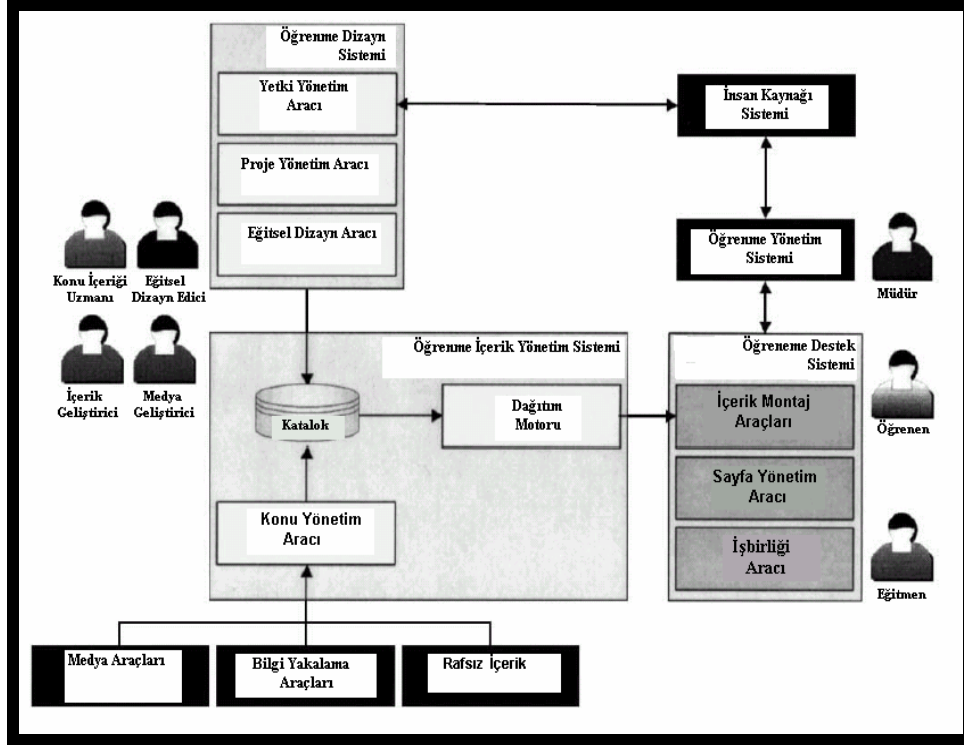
Öğrenme Dizayn Sistemi

Yetki Yönetim Aracı

Proje Yönetim Aracı

Eğitsel Dizayn Aracı

İnsan Kaynağı Sistemi

Öğrenme Yönetim Sistemi

Konu İçeriği Uzmanı

Eğitsel Dizayn Edici

Müdür

İçerik Geliştirici

Medya Geliştirici

Öğrenme İçerik Yönetim Sistemi

Öğreneme Destek Sistemi

Katalok

Dağıtım Motoru

İçerik Montaj Araçları

Öğrenen

Sayfa Yönetim Aracı

Konu Yönetim Aracı

İşbirliği Aracı

Eğitmen

Medya Araçları

Bilgi Yakalama Araçları

Rafsız İçerik